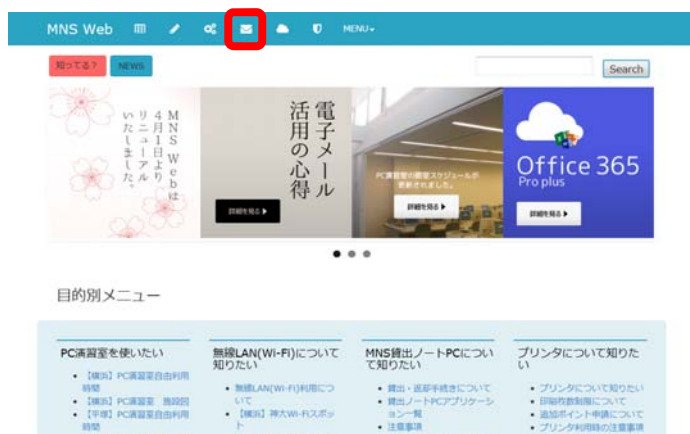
MNS Web MENU

知ってる? NEWS

Search

MNS Webは4月1日よりリニューアルいたしました。

電子メール活用の心得

詳細を見る ▶

PC演習室の開室スケジュールが更新されました。

詳細を見る ▶

Office 365 Pro plus

詳細を見る ▶

目的別メニュー

PC演習室を使いたい

- 【横浜】PC演習室自由利用時間
- 【横浜】PC演習室 施設図
- 【平塚】PC演習室自由利用時間

無線LAN(Wi-Fi)について知りたい

- 無線LAN(Wi-Fi)利用について
- 【横浜】神大Wi-Fiスポット

MNS貸出ノートPCについて知りたい

- 貸出・返却手続きについて
- 貸出ノートPCアプリケーション一覧
- 注意事項

プリンタについて知りたい

- プリンタについて知りたい
- 印刷枚数制限について
- 追加ポイント申請について
- プリンタ利用時の注意事項